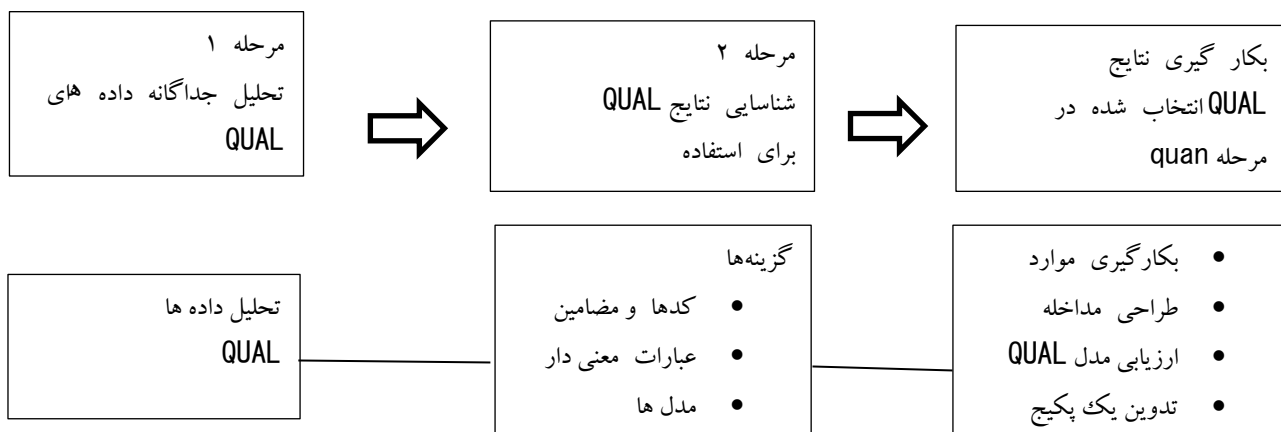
مرحله ۱
تحلیل جداگانه داده های QUAL

مرحله ۲
شناسایی نتایج QUAL برای استفاده

بکار گیری نتایج QUAL انتخاب شده در مرحله quan

تحلیل داده ها QUAL

گزینه‌ها
- کدها و مضامین
- عبارات معنی دار
- مدل ها

- بکارگیری موارد
- طراحی مداخله
- ارزیابی مدل QUAL
- تدوین یک پکیج